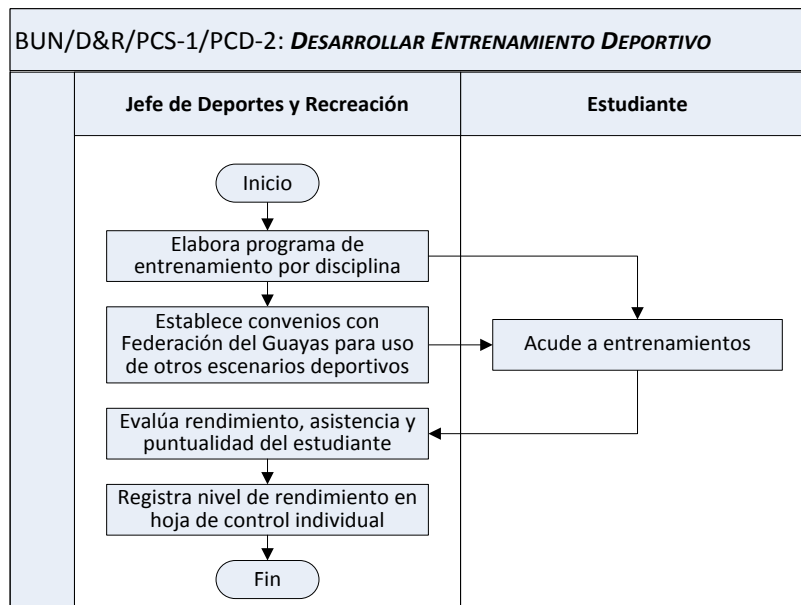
BUN/D&R/PCS-1/PCD-2: *DESARROLLAR ENTRENAMIENTO DEPORTIVO*

| Jefe de Deportes y Recreación | Estudiante |
|---|---|
| Inicio | |
| Elabora programa de entrenamiento por disciplina | |
| Establece convenios con Federación del Guayas para uso de otros escenarios deportivos | Acude a entrenamientos |
| Evalúa rendimiento, asistencia y puntualidad del estudiante | |
| Registra nivel de rendimiento en hoja de control individual | |
| Fin | |